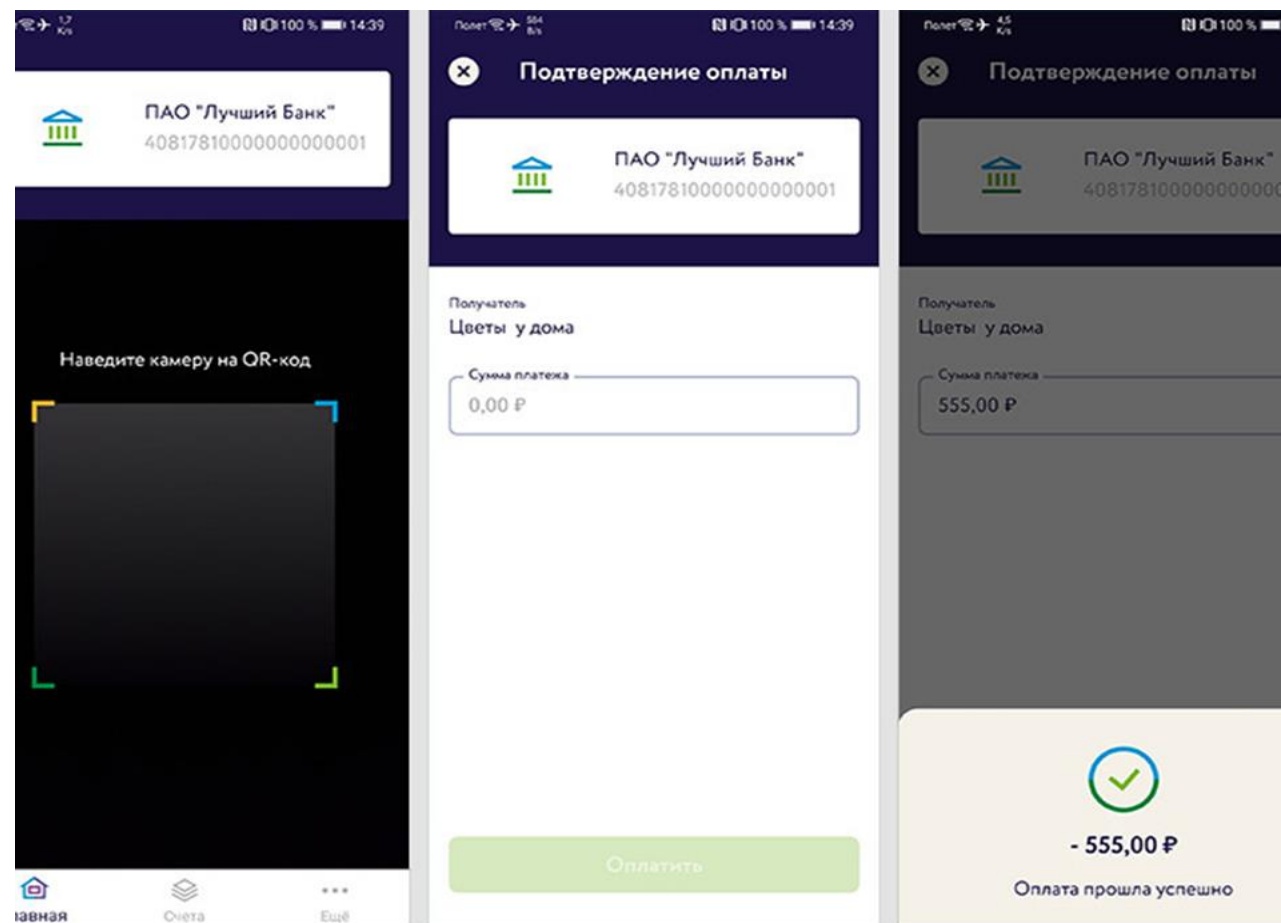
100 % 14:39

ПАО "Лучший Банк"
40817810000000000001

Наведите камеру на QR-код

авная
Счета
Ещё

Полет 100 % 14:39

Подтверждение оплаты

ПАО "Лучший Банк"
40817810000000000001

Получатель
Цветы у дома

Сумма платежа
0,00 ₽

Оплатить

Полет 100 %

Подтверждение оплаты

ПАО "Лучший Банк"
40817810000000000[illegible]

Получатель
Цветы у дома

Сумма платежа
555,00 ₽

- 555,00 ₽
Оплата прошла успешно